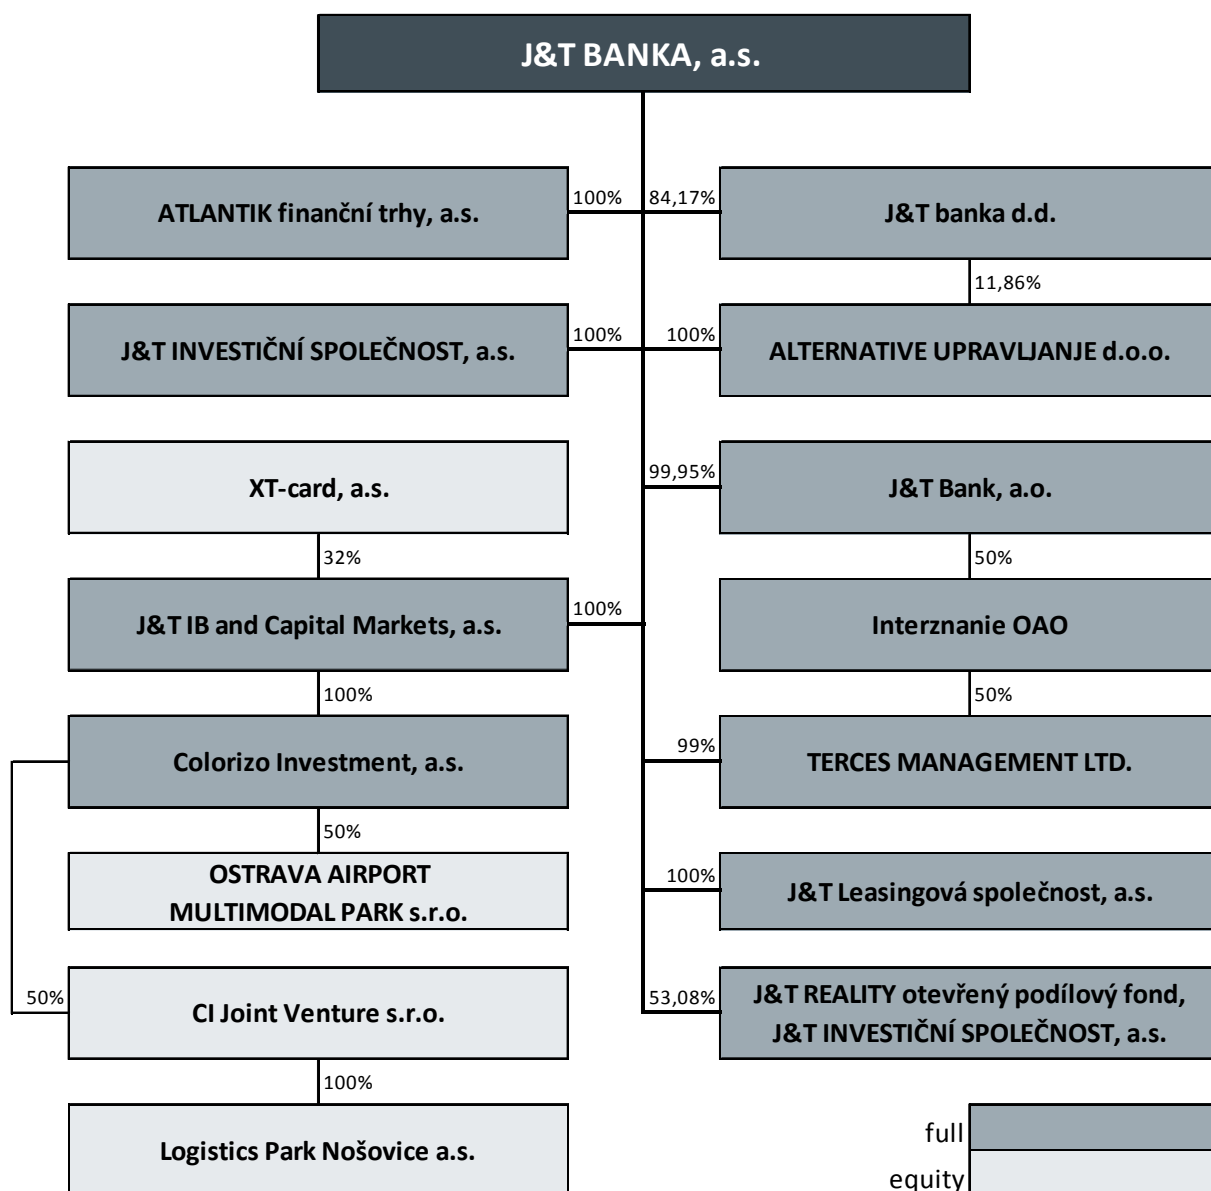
J&T BANKA, a.s.

100%
ATLANTIK finanční trhy, a.s.

84,17%
J&T banka d.d.

11,86%

100%
J&T INVESTIČNÍ SPOLEČNOST, a.s.

100%
ALTERNATIVE UPRAVLJANJE d.o.o.

XT-card, a.s.

99,95%
J&T Bank, a.o.

32%

50%

100%
J&T IB and Capital Markets, a.s.

Interznanie OAO

100%

50%

Colorizo Investment, a.s.

99%
TERCES MANAGEMENT LTD.

50%

OSTRAVA AIRPORT MULTIMODAL PARK s.r.o.

100%
J&T Leasingová společnost, a.s.

50%
CI Joint Venture s.r.o.

53,08%
J&T REALITY otevřený podílový fond, J&T INVESTIČNÍ SPOLEČNOST, a.s.

100%

Logistics Park Nošovice a.s.

full
equity